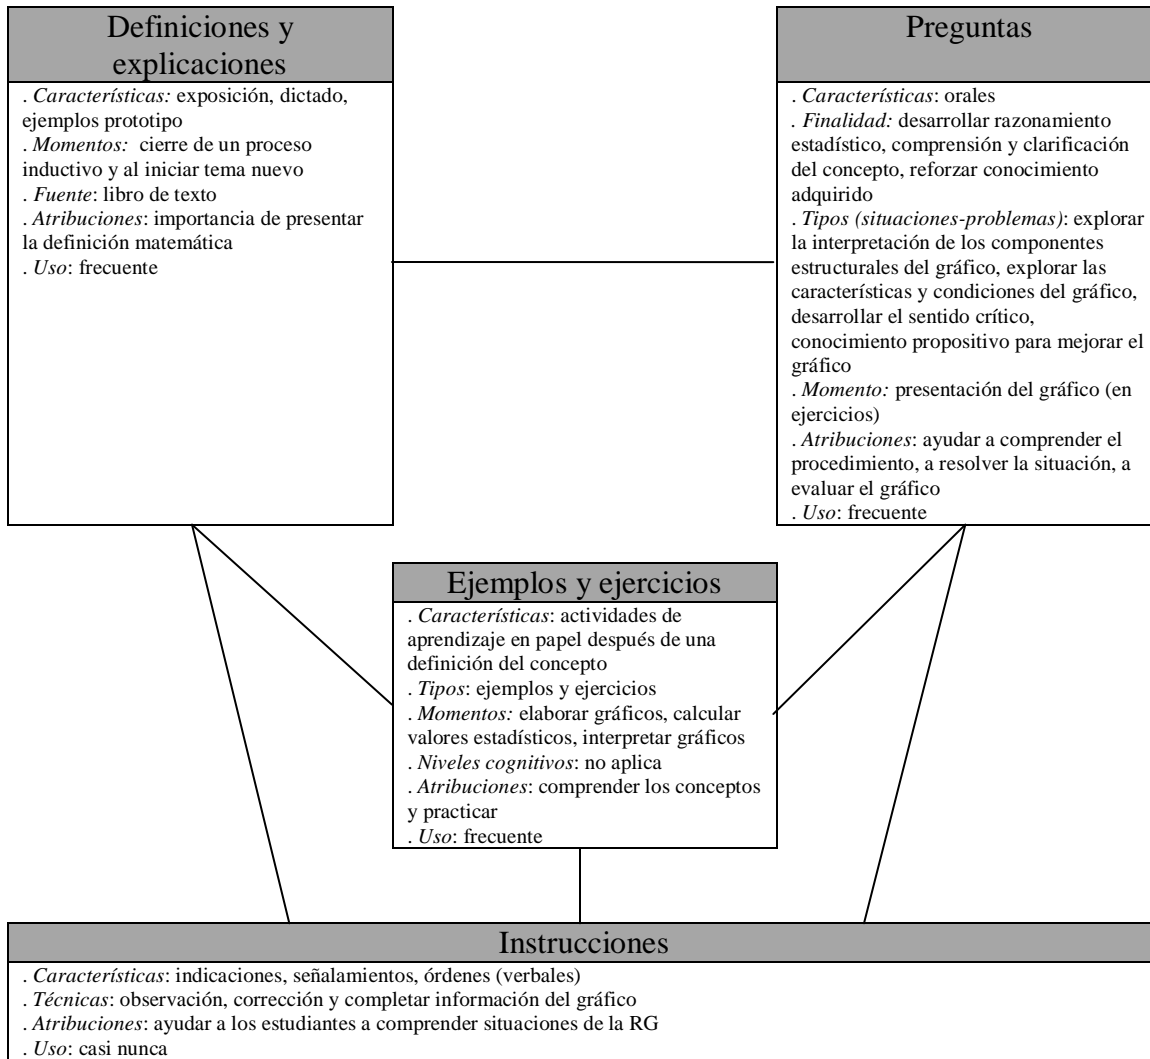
Definiciones y explicaciones

. Características: exposición, dictado, ejemplos prototipo
. Momentos: cierre de un proceso inductivo y al iniciar tema nuevo
. Fuente: libro de texto
. Atribuciones: importancia de presentar la definición matemática
. Uso: frecuente

Preguntas

. Características: orales
. Finalidad: desarrollar razonamiento estadístico, comprensión y clarificación del concepto, reforzar conocimiento adquirido
. Tipos (situaciones-problemas): explorar la interpretación de los componentes estructurales del gráfico, explorar las características y condiciones del gráfico, desarrollar el sentido crítico, conocimiento propositivo para mejorar el gráfico
. Momento: presentación del gráfico (en ejercicios)
. Atribuciones: ayudar a comprender el procedimiento, a resolver la situación, a evaluar el gráfico
. Uso: frecuente

Ejemplos y ejercicios

. Características: actividades de aprendizaje en papel después de una definición del concepto
. Tipos: ejemplos y ejercicios
. Momentos: elaborar gráficos, calcular valores estadísticos, interpretar gráficos
. Niveles cognitivos: no aplica
. Atribuciones: comprender los conceptos y practicar
. Uso: frecuente

Instrucciones

. Características: indicaciones, señalamientos, órdenes (verbales)
. Técnicas: observación, corrección y completar información del gráfico
. Atribuciones: ayudar a los estudiantes a comprender situaciones de la RG
. Uso: casi nunca